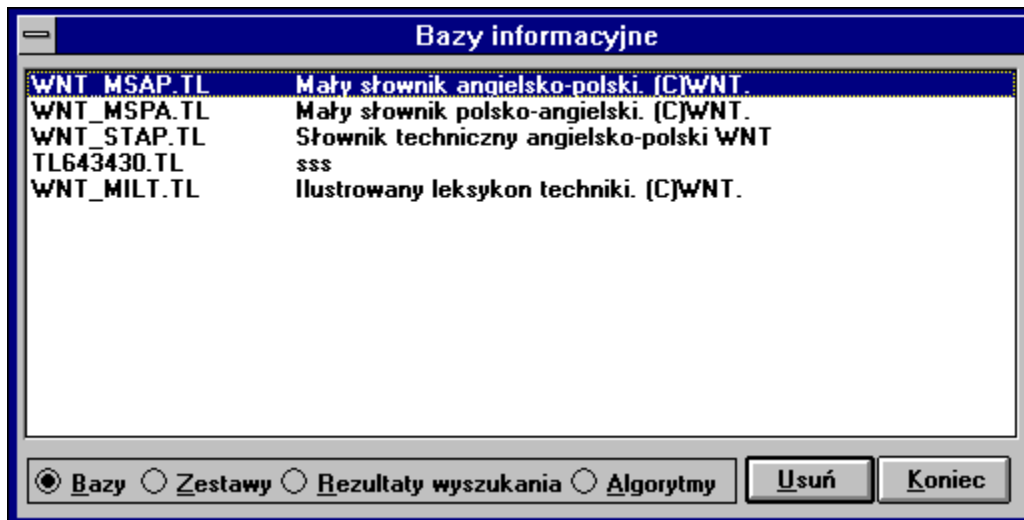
Bazy informacyjne

| | |
|---|---|
| WNT_MSAP.TL | Mały słownik angielsko-polski. (C)WNT. |
| WNT_MSPA.TL | Mały słownik polsko-angielski. (C)WNT. |
| WNT_STAP.TL | Słownik techniczny angielsko-polski WNT |
| TL643430.TL | sss |
| WNT_MILT.TL | Ilustrowany leksykon techniki. (C)WNT. |

Bazy Zestawy Rezultaty wyszukania Algorytmy

Usuń Koniec